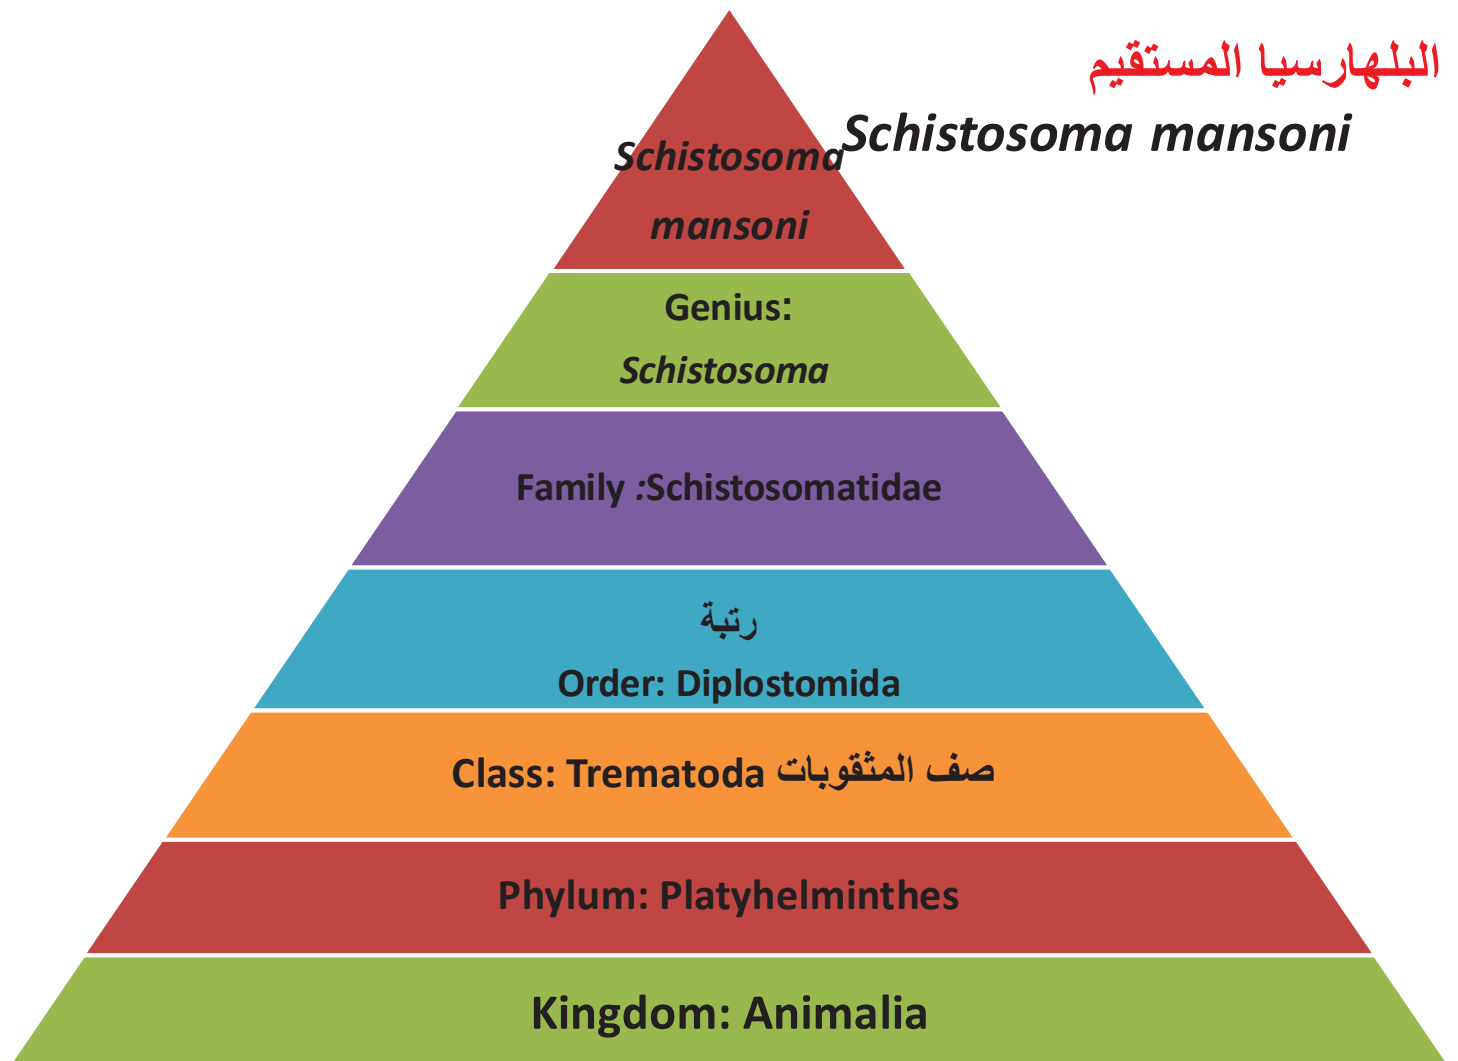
البلهارسيا المستقيم
Schistosoma mansoni

Schistosoma mansoni

Genius:
Schistosoma

Family :Schistosomatidae

رتبة
Order: Diplostomida

Class: Trematoda صف المثقوبات

Phylum: Platyhelminthes

Kingdom: Animalia